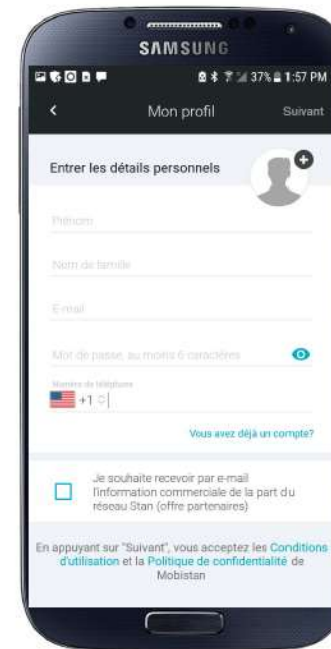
SAMSUNG

37% 1:57 PM

Mon profil

Suivant

Entrer les détails personnels

Prénom

Nom de famille

E-mail

Mot de passe, au moins 6 caractères

Numéro de téléphone

+1

Vous avez déjà un compte?

Je souhaite recevoir par e-mail l'information commerciale de la part du réseau Stan (offre partenaires)

En appuyant sur "Suivant", vous acceptez les Conditions d'utilisation et la Politique de confidentialité de Mobistan